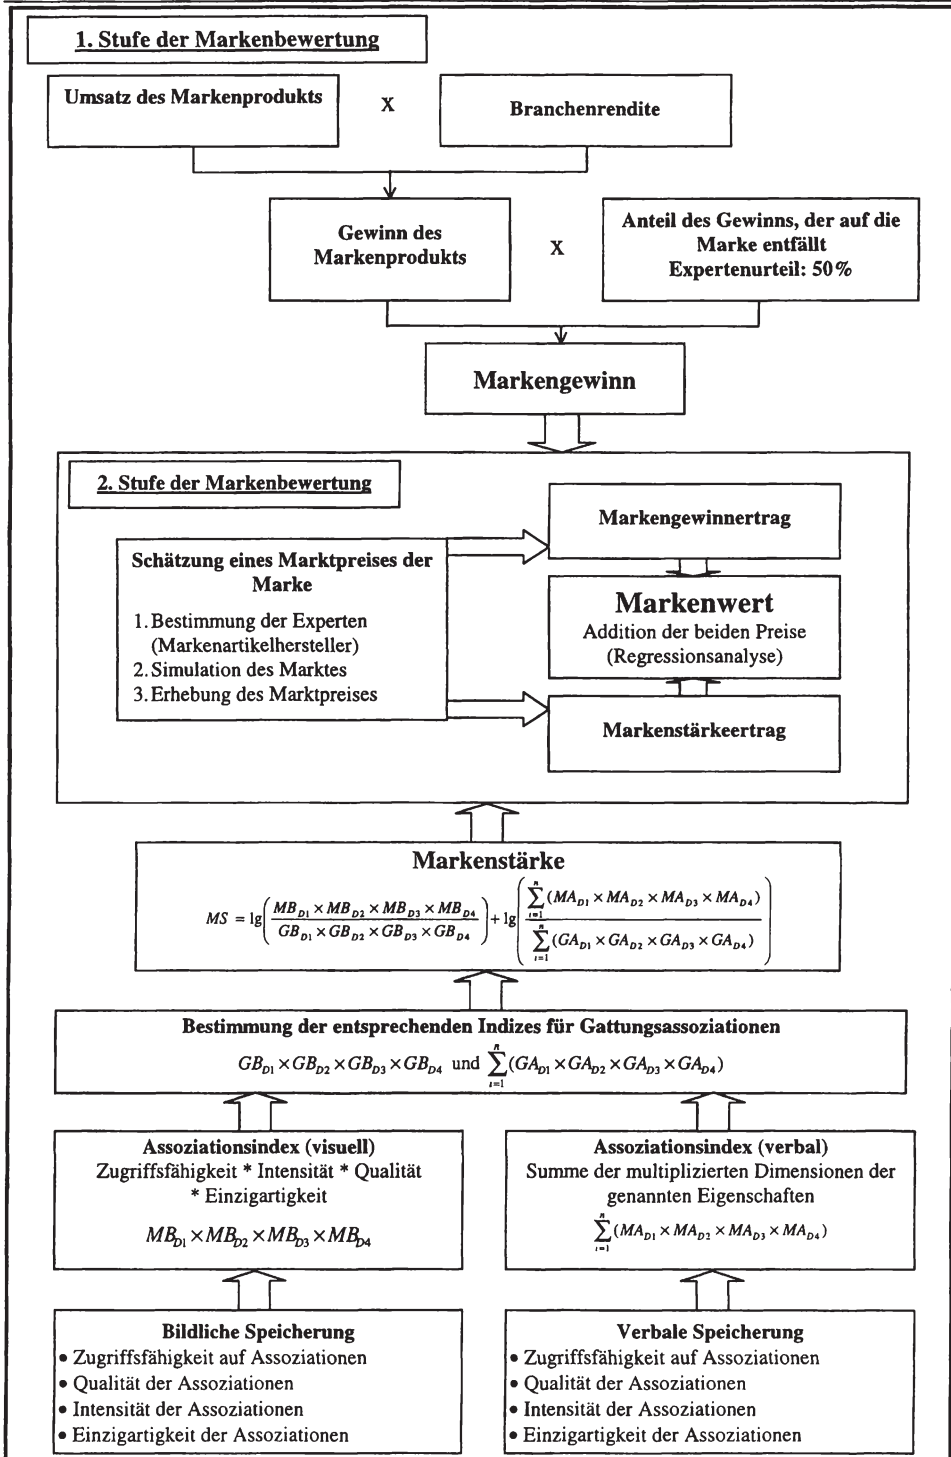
1. Stufe der Markenbewertung

Umsatz des Markenprodukts

X

Branchenrendite

Gewinn des Markenprodukts

X

Anteil des Gewinns, der auf die Marke entfällt
Expertenurteil: 50%

Markengewinn

2. Stufe der Markenbewertung

Schätzung eines Marktpreises der Marke
1. Bestimmung der Experten (Markenartikelhersteller)
2. Simulation des Marktes
3. Erhebung des Marktpreises

Markengewinnertrag

Markenwert
Addition der beiden Preise (Regressionsanalyse)

Markenstärkeertrag

Markenstärke
$MS = \lg\left(\frac{MB_{D1} \times MB_{D2} \times MB_{D3} \times MB_{D4}}{GB_{D1} \times GB_{D2} \times GB_{D3} \times GB_{D4}}\right) + \lg\left(\frac{\sum_{i=1}^{n}(MA_{D1} \times MA_{D2} \times MA_{D3} \times MA_{D4})}{\sum_{i=1}^{n}(GA_{D1} \times GA_{D2} \times GA_{D3} \times GA_{D4})}\right)$

Bestimmung der entsprechenden Indizes für Gattungsassoziationen
$GB_{D1} \times GB_{D2} \times GB_{D3} \times GB_{D4}$ und $\sum_{i=1}^{n}(GA_{D1} \times GA_{D2} \times GA_{D3} \times GA_{D4})$

Assoziationsindex (visuell)
Zugriffsfähigkeit * Intensität * Qualität * Einzigartigkeit
$MB_{D1} \times MB_{D2} \times MB_{D3} \times MB_{D4}$

Assoziationsindex (verbal)
Summe der multiplizierten Dimensionen der genannten Eigenschaften
$\sum_{i=1}^{n}(MA_{D1} \times MA_{D2} \times MA_{D3} \times MA_{D4})$

Bildliche Speicherung
• Zugriffsfähigkeit auf Assoziationen
• Qualität der Assoziationen
• Intensität der Assoziationen
• Einzigartigkeit der Assoziationen

Verbale Speicherung
• Zugriffsfähigkeit auf Assoziationen
• Qualität der Assoziationen
• Intensität der Assoziationen
• Einzigartigkeit der Assoziationen